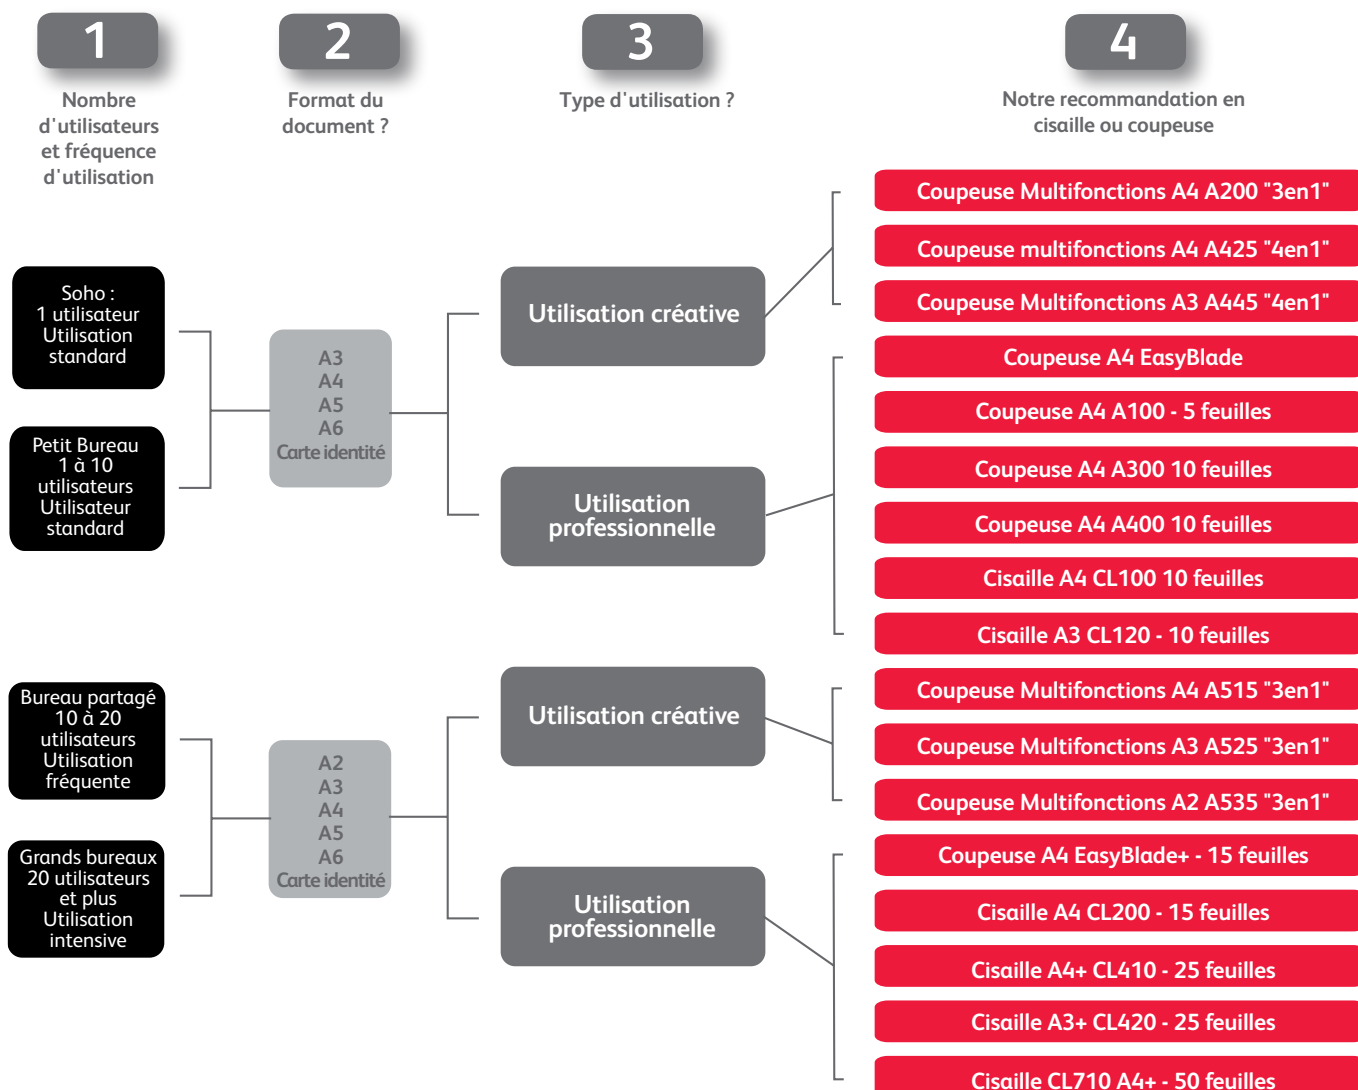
1

Nombre d'utilisateurs et fréquence d'utilisation

2

Format du document ?

3

Type d'utilisation ?

4

Notre recommandation en cisaille ou coupeuse

Soho : 1 utilisateur Utilisation standard

Petit Bureau 1 à 10 utilisateurs Utilisateur standard

A3
A4
A5
A6
Carte identité

Utilisation créative

Utilisation professionnelle

Coupeuse Multifonctions A4 A200 "3en1"

Coupeuse multifonctions A4 A425 "4en1"

Coupeuse Multifonctions A3 A445 "4en1"

Coupeuse A4 EasyBlade

Coupeuse A4 A100 - 5 feuilles

Coupeuse A4 A300 10 feuilles

Coupeuse A4 A400 10 feuilles

Cisaille A4 CL100 10 feuilles

Cisaille A3 CL120 - 10 feuilles

Bureau partagé 10 à 20 utilisateurs Utilisation fréquente

Grands bureaux 20 utilisateurs et plus Utilisation intensive

A2
A3
A4
A5
A6
Carte identité

Utilisation créative

Utilisation professionnelle

Coupeuse Multifonctions A4 A515 "3en1"

Coupeuse Multifonctions A3 A525 "3en1"

Coupeuse Multifonctions A2 A535 "3en1"

Coupeuse A4 EasyBlade+ - 15 feuilles

Cisaille A4 CL200 - 15 feuilles

Cisaille A4+ CL410 - 25 feuilles

Cisaille A3+ CL420 - 25 feuilles

Cisaille CL710 A4+ - 50 feuilles